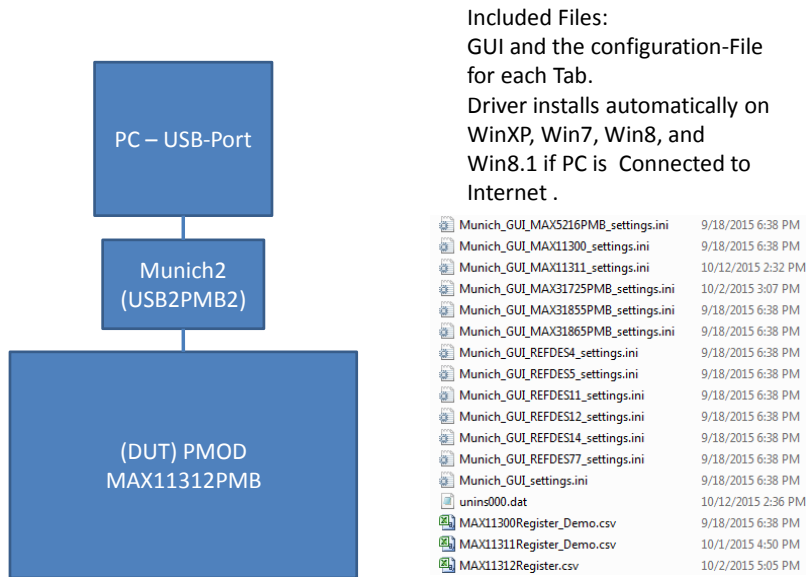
PC – USB-Port

Munich2 (USB2PMB2)

(DUT) PMOD MAX11312PMB

Included Files:
GUI and the configuration-File for each Tab.
Driver installs automatically on WinXP, Win7, Win8, and Win8.1 if PC is Connected to Internet .

| | |
|---|---|
| Munich_GUI_MAX5216PMB_settings.ini | 9/18/2015 6:38 PM |
| Munich_GUI_MAX11300_settings.ini | 9/18/2015 6:38 PM |
| Munich_GUI_MAX11311_settings.ini | 10/12/2015 2:32 PM |
| Munich_GUI_MAX31725PMB_settings.ini | 10/2/2015 3:07 PM |
| Munich_GUI_MAX31855PMB_settings.ini | 9/18/2015 6:38 PM |
| Munich_GUI_MAX31865PMB_settings.ini | 9/18/2015 6:38 PM |
| Munich_GUI_REFDES4_settings.ini | 9/18/2015 6:38 PM |
| Munich_GUI_REFDES5_settings.ini | 9/18/2015 6:38 PM |
| Munich_GUI_REFDES11_settings.ini | 9/18/2015 6:38 PM |
| Munich_GUI_REFDES12_settings.ini | 9/18/2015 6:38 PM |
| Munich_GUI_REFDES14_settings.ini | 9/18/2015 6:38 PM |
| Munich_GUI_REFDES77_settings.ini | 9/18/2015 6:38 PM |
| Munich_GUI_settings.ini | 9/18/2015 6:38 PM |
| unins000.dat | 10/12/2015 2:36 PM |
| MAX11300Register_Demo.csv | 9/18/2015 6:38 PM |
| MAX11311Register_Demo.csv | 10/1/2015 4:50 PM |
| MAX11312Register.csv | 10/2/2015 5:05 PM |